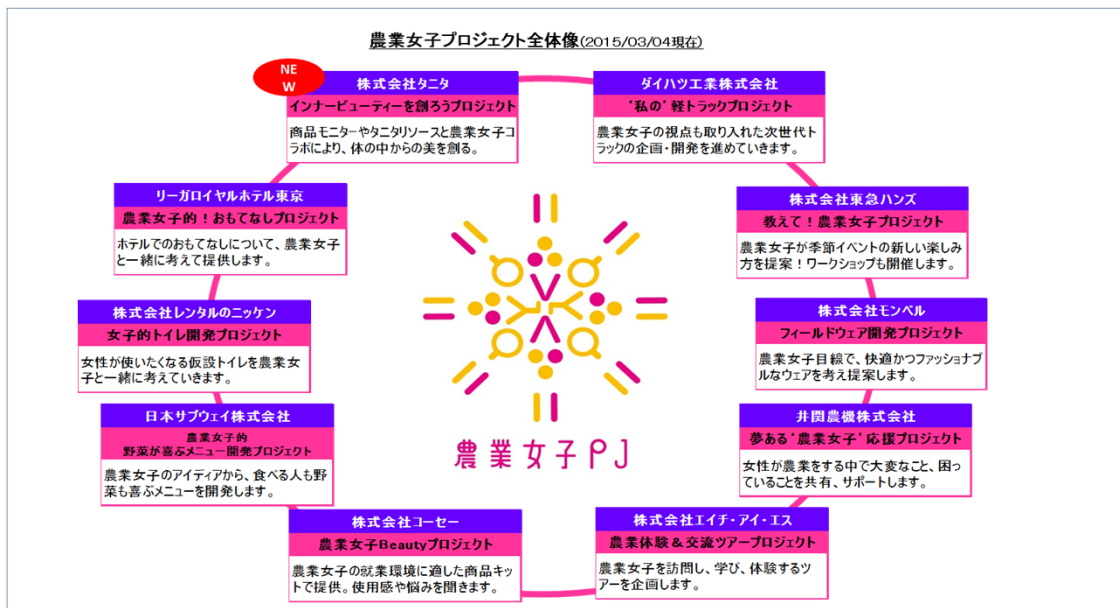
農業女子プロジェクト全体像(2015/03/04現在)

NEW

株式会社タニタ
インナービューティーを創ろうプロジェクト
商品モニターやタニタリソースと農業女子コラボにより、体の中からの美を創る。

ダイハツ工業株式会社
'私の'軽トラックプロジェクト
農業女子の視点も取り入れた次世代トラックの企画・開発を進めていきます。

リーガロイヤルホテル東京
農業女子的！おもてなしプロジェクト
ホテルでのおもてなしについて、農業女子と一緒に考えて提供します。

株式会社東急ハンズ
教えて！農業女子プロジェクト
農業女子が季節イベントの新しい楽しみ方を提案！ワークショップも開催します。

株式会社レンタルのニッケン
女子的トイレ開発プロジェクト
女性が使いたくなる仮設トイレを農業女子と一緒に考えていきます。

株式会社モンベル
フィールドウェア開発プロジェクト
農業女子目線で、快適かつファッショナブルなウェアを考え提案します。

日本サブウェイ株式会社
農業女子的
野菜が喜ぶメニュー開発プロジェクト
農業女子のアイディアから、食べる人も野菜も喜ぶメニューを開発します。

井関農機株式会社
夢ある'農業女子'応援プロジェクト
女性が農業をする中で大変なこと、困っていることを共有、サポートします。

農業女子PJ

株式会社コーセー
農業女子Beautyプロジェクト
農業女子の就業環境に適した商品キットで提供。使用感や悩みを聞きます。

株式会社エイチ・アイ・エス
農業体験＆交流ツアープロジェクト
農業女子を訪問し、学び、体験するツアーを企画します。